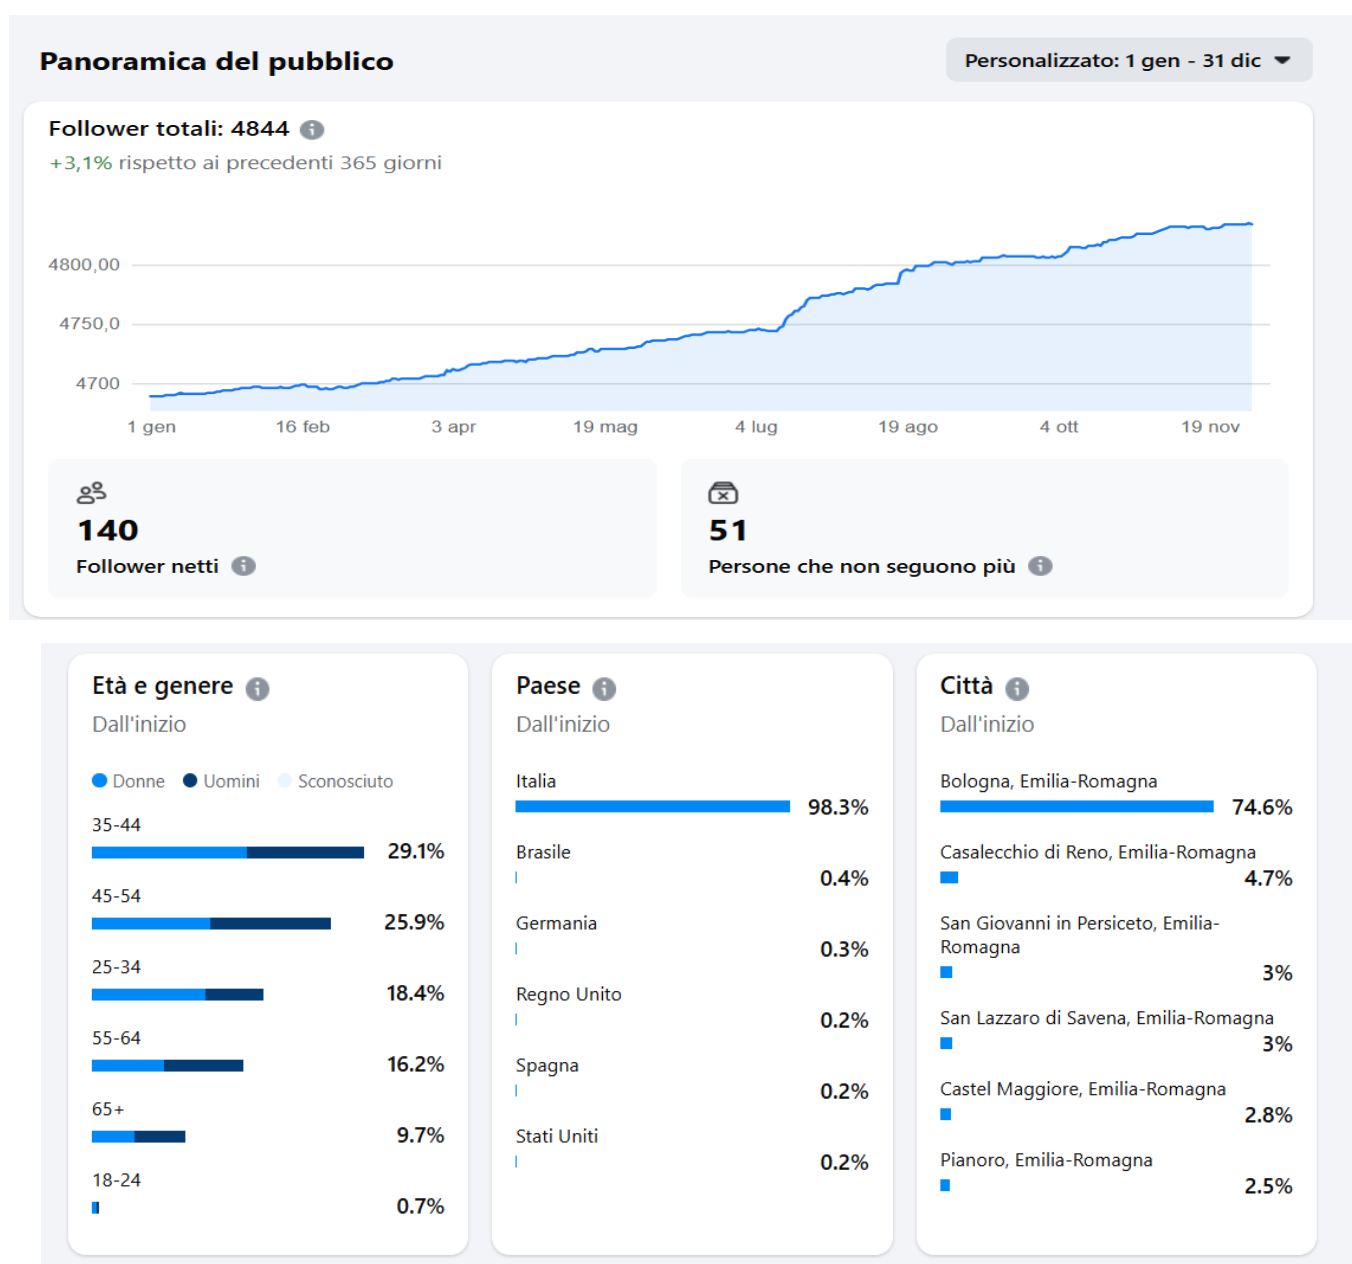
Panoramica del pubblico

Personalizzato: 1 gen - 31 dic

Follower totali: 4844

+3,1% rispetto ai precedenti 365 giorni

4800,00
4750,0
4700

1 gen
16 feb
3 apr
19 mag
4 lug
19 ago
4 ott
19 nov

140
Follower netti

51
Persone che non seguono più

Età e genere
Dall'inizio

Donne Uomini Sconosciuto

35-44
29.1%
45-54
25.9%
25-34
18.4%
55-64
16.2%
65+
9.7%
18-24
0.7%

Paese
Dall'inizio

Italia
98.3%
Brasile
0.4%
Germania
0.3%
Regno Unito
0.2%
Spagna
0.2%
Stati Uniti
0.2%

Città
Dall'inizio

Bologna, Emilia-Romagna
74.6%
Casalecchio di Reno, Emilia-Romagna
4.7%
San Giovanni in Persiceto, Emilia-Romagna
3%
San Lazzaro di Savena, Emilia-Romagna
3%
Castel Maggiore, Emilia-Romagna
2.8%
Pianoro, Emilia-Romagna
2.5%